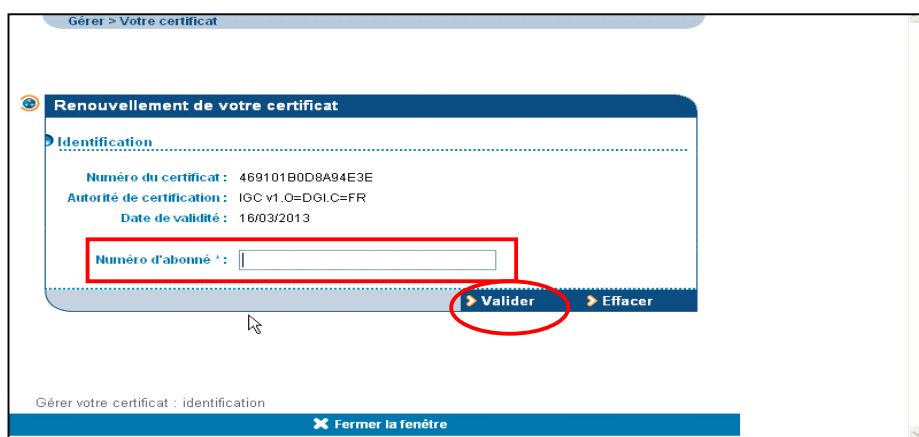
Gérer > Votre certificat

Renouvellement de votre certificat

Identification

Numéro du certificat : 469101B0D8A94E3E
Autorité de certification : IGC v1.O=DGI.C=FR
Date de validité : 16/03/2013

Numéro d'abonné * :

Valider Effacer

Gérer votre certificat : identification

Fermer la fenêtre